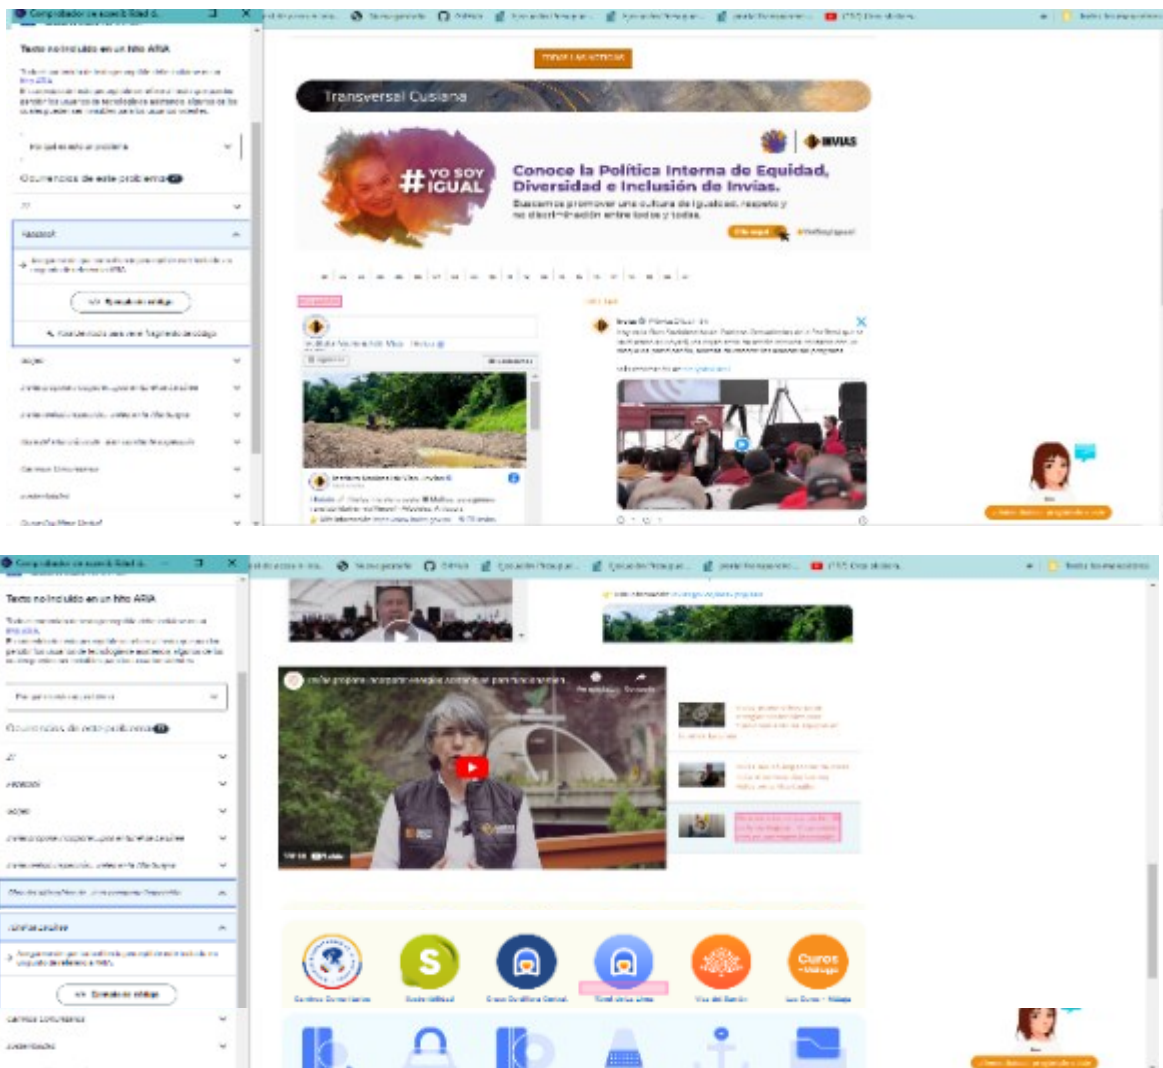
Comprobador de accesibilidad

Texto no incluido en un hito ARIA

Ocurrencias de este problema

Transversal Cusiana

INVIAS

#YO SOY IGUAL

Conoce la Política Interna de Equidad, Diversidad e Inclusión de Invias.

Busca mos promover una cultura de igualdad, respeto y no discriminación entre todos y todas.

Comprobador de accesibilidad

Texto no incluido en un hito ARIA

Ocurrencias de este problema

Curos

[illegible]